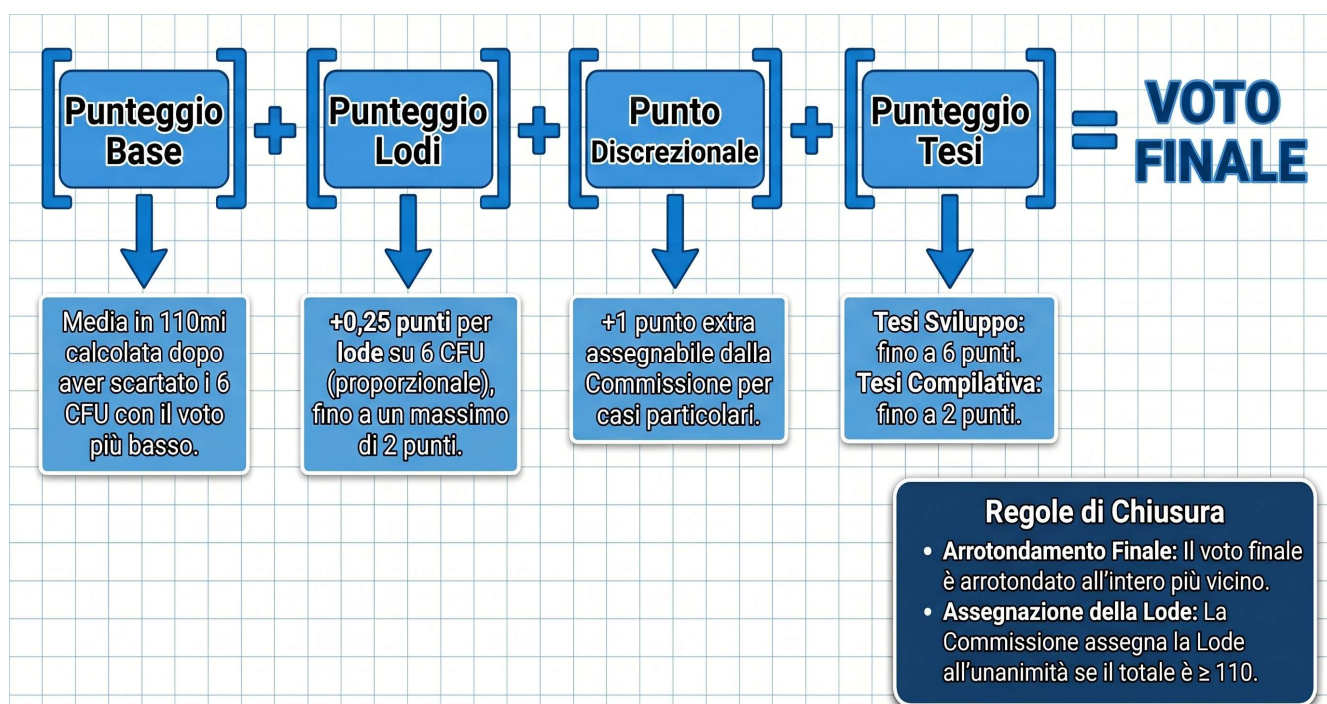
[Punteggio Base] + [Punteggio Lodi] + [Punto Discrezionale] + [Punteggio Tesi] = VOTO FINALE

Media in 110mi calcolata dopo aver scartato i 6 CFU con il voto più basso.

+0,25 punti per lode su 6 CFU (proporzionale), fino a un massimo di 2 punti.

+1 punto extra assegnabile dalla Commissione per casi particolari.

Tesi Sviluppo: fino a 6 punti.
Tesi Compilativa: fino a 2 punti.

Regole di Chiusura

- Arrotondamento Finale: Il voto finale è arrotondato all'intero più vicino.
- Assegnazione della Lode: La Commissione assegna la Lode all'unanimità se il totale è $\geq 110$.